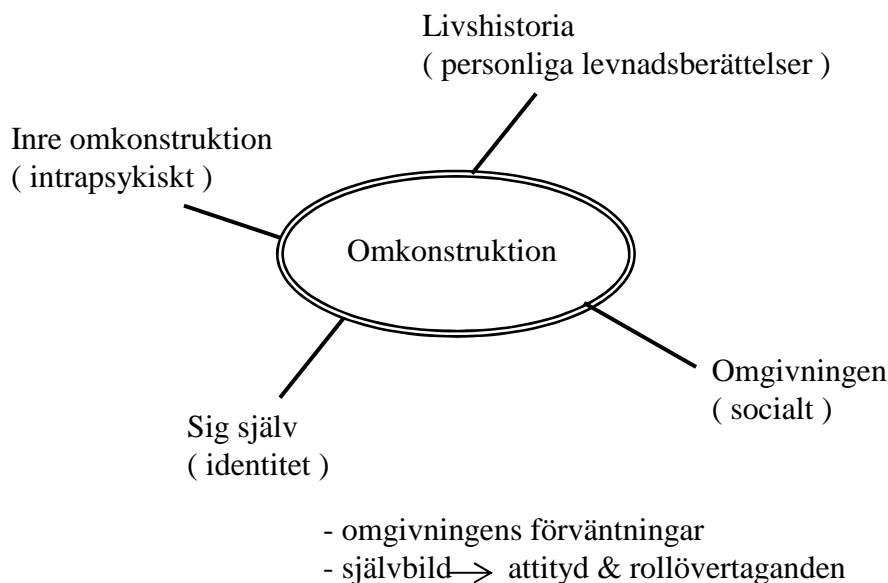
Livshistoria
( personliga levnadsberättelser )

Inre omkonstruktion
( intrapsykiskt )

Omkonstruktion

Omgivningen
( socialt )

Sig själv
( identitet )

- omgivningens förväntningar
- självbild → attityd & rollövertaganden